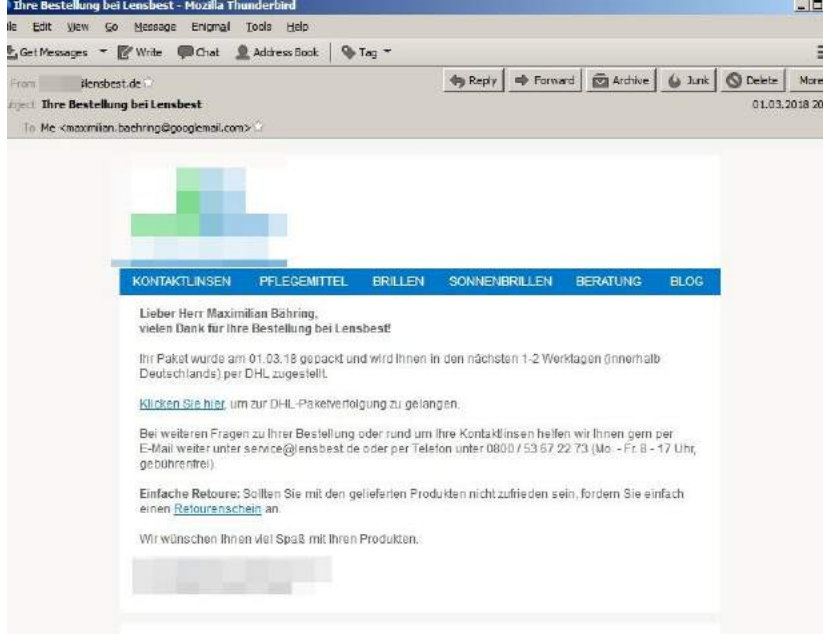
Ihre Bestellung bei Lensbest - Mozilla Thunderbird

ile Edit View Go Message Enigmail Tools Help

Get Messages Write Chat Address Book Tag

From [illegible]lensbest.de

ubject Ihre Bestellung bei Lensbest

To Me <maximilian.baehring@googlemail.com>

Reply Forward Archive Junk Delete More

01.03.2018 20

KONTAKTLINSEN PFLEGEMITTEL BRILLEN SONNENBRILLEN BERATUNG BLOG

Lieber Herr Maximilian Bähring,
vielen Dank für Ihre Bestellung bei Lensbest!

Ihr Paket wurde am 01.03.18 gepackt und wird Ihnen in den nächsten 1-2 Werktagen (innerhalb Deutschlands) per DHL zugestellt.

Klicken Sie hier, um zur DHL-Paketverfolgung zu gelangen.

Bei weiteren Fragen zu Ihrer Bestellung oder rund um Ihre Kontaktlinsen helfen wir Ihnen gern per E-Mail weiter unter service@lensbest.de oder per Telefon unter 0800 / 53 67 22 73 (Mo. - Fr. 8 - 17 Uhr, gebührenfrei).

Einfache Retoure: Sollten Sie mit den gelieferten Produkten nicht zufrieden sein, fordern Sie einfach einen Retourenschein an.

Wir wünschen Ihnen viel Spaß mit Ihren Produkten.